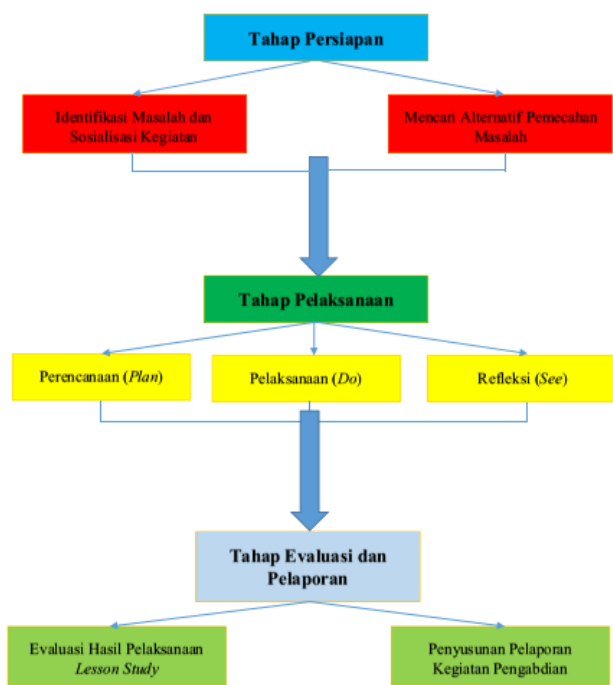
Tahap Persiapan

Identifikasi Masalah dan Sosialisasi Kegiatan

Mencari Alternatif Pemecahan Masalah

Tahap Pelaksanaan

Perencanaan (*Plan*)

Pelaksanaan (*Do*)

Refleksi (*See*)

Tahap Evaluasi dan Pelaporan

Evaluasi Hasil Pelaksanaan *Lesson Study*

Penyusunan Pelaporan Kegiatan Pengabdian